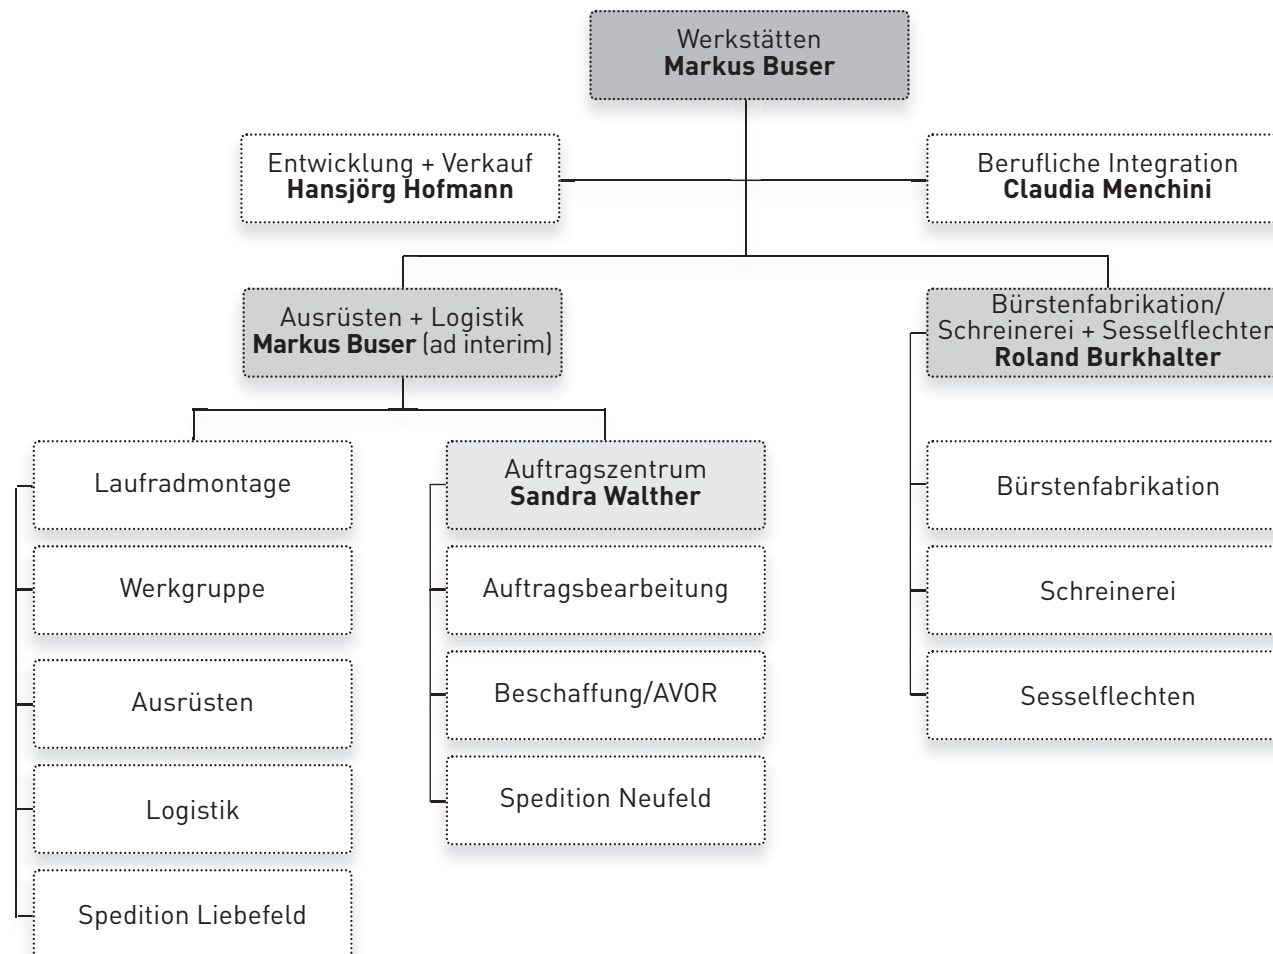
Werkstätten
**Markus Buser**

Entwicklung + Verkauf
**Hansjörg Hofmann**

Berufliche Integration
**Claudia Menchini**

Ausrüsten + Logistik
**Markus Buser** (ad interim)

Bürstenfabrikation/
Schreinerei + Sesselflechten
**Roland Burkhalter**

Laufradmontage

Werkgruppe

Ausrüsten

Logistik

Spedition Liebefeld

Auftragszentrum
**Sandra Walther**

Auftragsbearbeitung

Beschaffung/AVOR

Spedition Neufeld

Bürstenfabrikation

Schreinerei

Sesselflechten